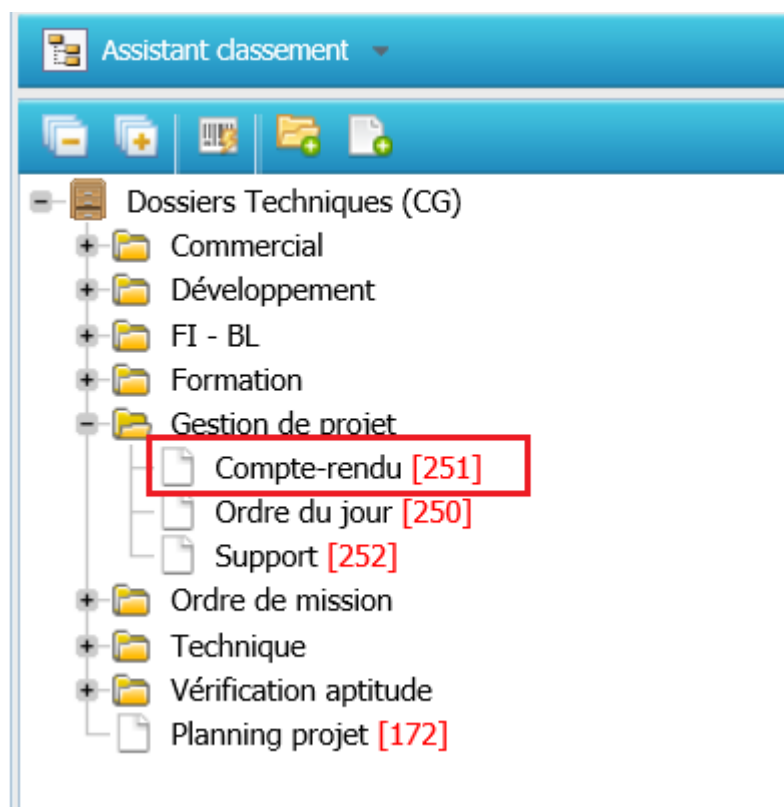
Assistant classement

Dossiers Techniques (CG)
Commercial
Développement
FI - BL
Formation
Gestion de projet
Compte-rendu [251]
Ordre du jour [250]
Support [252]
Ordre de mission
Technique
Vérification aptitude
Planning projet [172]